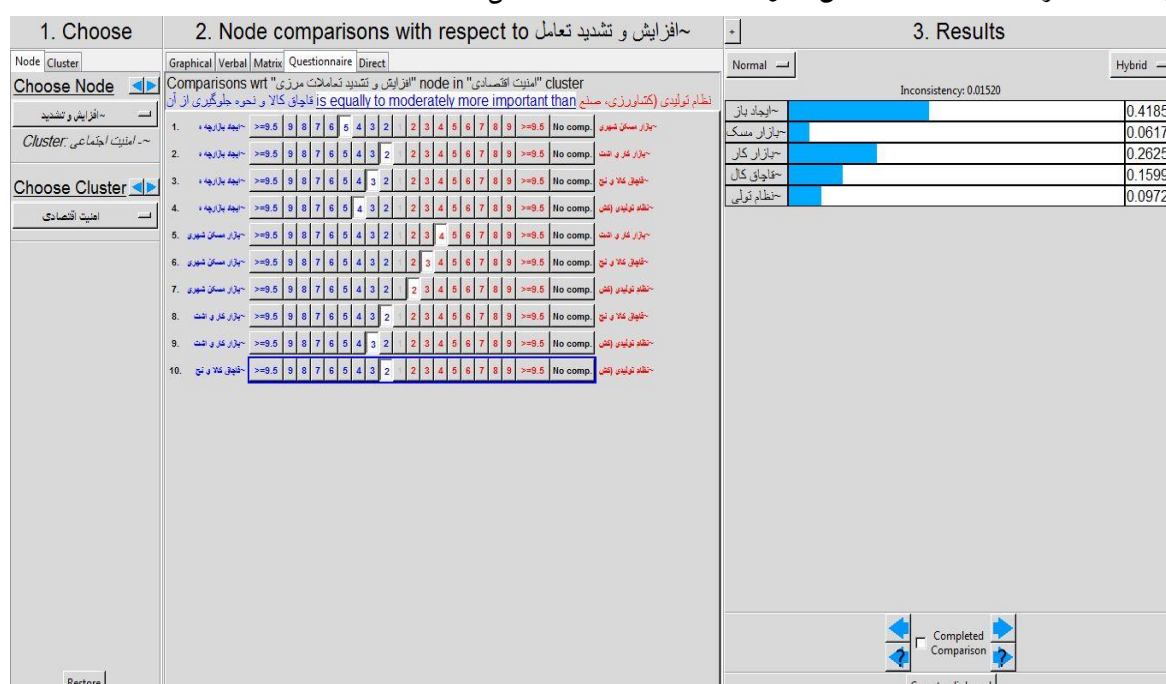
1. Choose

Node Cluster

Choose Node

~افزایش و تشدید

Cluster: امنیت اجتماعی ~

Choose Cluster

امنیت اقتصادی

Restore

2. Node comparisons with respect to ~افزایش و تشدید تعامل

Graphical Verbal Matrix Questionnaire Direct

Comparisons wrt "افزایش و تشدید تعاملات مرزی" node in "امنیت اقتصادی" cluster

نظام تولیدی (کشاورزی، صنع is equally to moderately more important than قاچاق کالا و نحوه جلوگیری از آن

| | | | | | | | | | | | | | | | | | | | | | |
|---|---|---|---|---|---|---|---|---|---|---|---|---|---|---|---|---|---|---|---|---|---|
| 1. | ~ایجاد بازارچه ه | >=9.5 | 9 | 8 | 7 | 6 | 5 | 4 | 3 | 2 | | 2 | 3 | 4 | 5 | 6 | 7 | 8 | 9 | >=9.5 | No comp. | ~بازار مسکن شهری |
| 2. | ~ایجاد بازارچه ه | >=9.5 | 9 | 8 | 7 | 6 | 5 | 4 | 3 | 2 | | 2 | 3 | 4 | 5 | 6 | 7 | 8 | 9 | >=9.5 | No comp. | ~بازار کار و اشت |
| 3. | ~ایجاد بازارچه ه | >=9.5 | 9 | 8 | 7 | 6 | 5 | 4 | 3 | 2 | | 2 | 3 | 4 | 5 | 6 | 7 | 8 | 9 | >=9.5 | No comp. | ~قاچاق کالا و نح |
| 4. | ~ایجاد بازارچه ه | >=9.5 | 9 | 8 | 7 | 6 | 5 | 4 | 3 | 2 | | 2 | 3 | 4 | 5 | 6 | 7 | 8 | 9 | >=9.5 | No comp. | ~نظام تولیدی (کش |
| 5. | ~بازار مسکن شهری | >=9.5 | 9 | 8 | 7 | 6 | 5 | 4 | 3 | 2 | | 2 | 3 | 4 | 5 | 6 | 7 | 8 | 9 | >=9.5 | No comp. | ~بازار کار و اشت |
| 6. | ~بازار مسکن شهری | >=9.5 | 9 | 8 | 7 | 6 | 5 | 4 | 3 | 2 | | 2 | 3 | 4 | 5 | 6 | 7 | 8 | 9 | >=9.5 | No comp. | ~قاچاق کالا و نح |
| 7. | ~بازار مسکن شهری | >=9.5 | 9 | 8 | 7 | 6 | 5 | 4 | 3 | 2 | | 2 | 3 | 4 | 5 | 6 | 7 | 8 | 9 | >=9.5 | No comp. | ~نظام تولیدی (کش |
| 8. | ~بازار کار و اشت | >=9.5 | 9 | 8 | 7 | 6 | 5 | 4 | 3 | 2 | | 2 | 3 | 4 | 5 | 6 | 7 | 8 | 9 | >=9.5 | No comp. | ~قاچاق کالا و نح |
| 9. | ~بازار کار و اشت | >=9.5 | 9 | 8 | 7 | 6 | 5 | 4 | 3 | 2 | | 2 | 3 | 4 | 5 | 6 | 7 | 8 | 9 | >=9.5 | No comp. | ~نظام تولیدی (کش |
| 10. | ~قاچاق کالا و نح | >=9.5 | 9 | 8 | 7 | 6 | 5 | 4 | 3 | 2 | | 2 | 3 | 4 | 5 | 6 | 7 | 8 | 9 | >=9.5 | No comp. | ~نظام تولیدی (کش |

3. Results

Normal

Hybrid

Inconsistency: 0.01520

| | |
|---|---|
| ~ایجاد باز | 0.4185 |
| ~بازار مسک | 0.0617 |
| ~بازار کار | 0.2625 |
| ~قاچاق کال | 0.1599 |
| ~نظام تولی | 0.0972 |

Completed Comparison